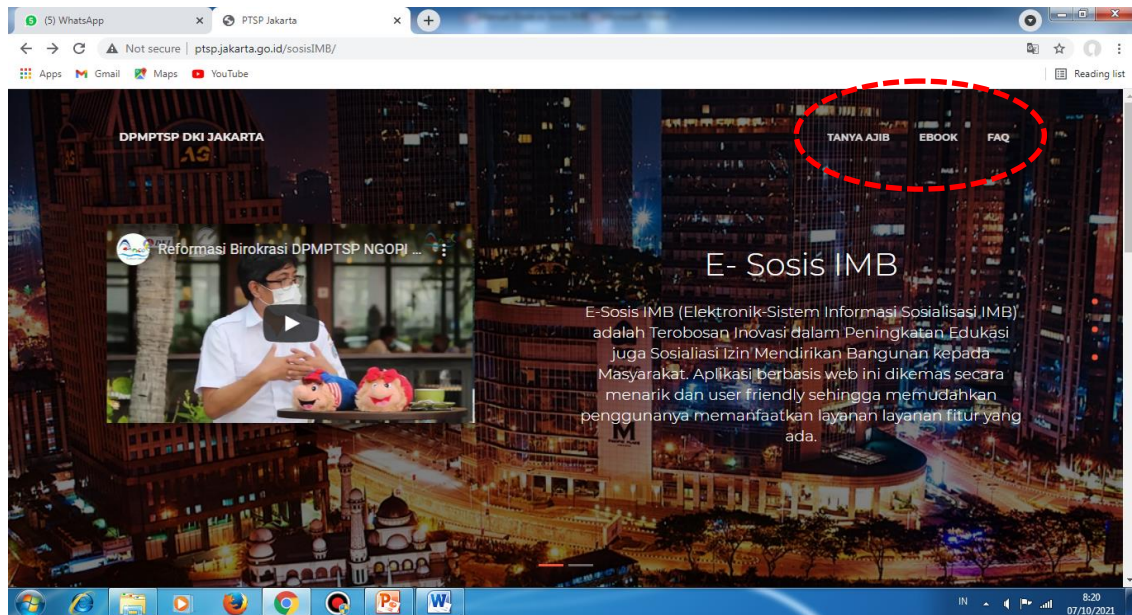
(5) WhatsApp
PTSP Jakarta
Not secure | ptsp.jakarta.go.id/sosisIMB/
Apps Gmail Maps YouTube
Reading list

DPMPTSP DKI JAKARTA
TANYA AJIB EBOOK FAQ

Reformasi Birokrasi DPMPTSP NGOPI ...

E- Sosis IMB

E-Sosis IMB (Elektronik-Sistem Informasi Sosialisasi IMB) adalah Terobosan Inovasi dalam Peningkatan Edukasi juga Sosialiasi Izin Mendirikan Bangunan kepada Masyarakat. Aplikasi berbasis web ini dikemas secara menarik dan user friendly sehingga memudahkan penggunanya memanfaatkan layanan layanan fitur yang ada.

IN
8:20
07/10/2021